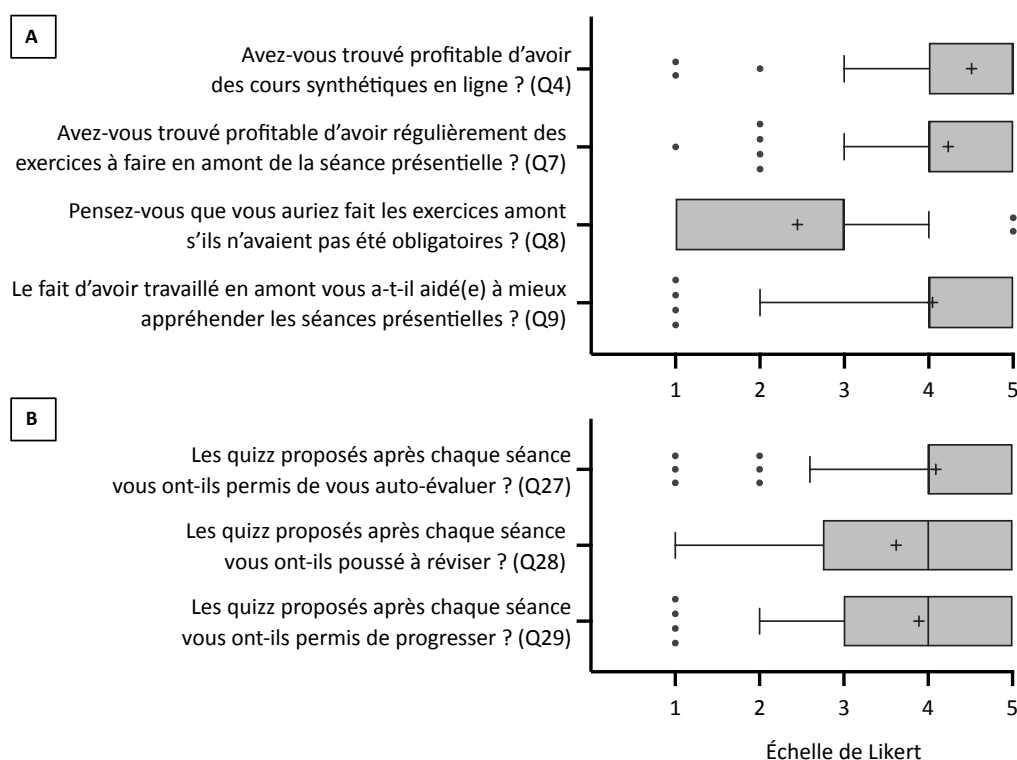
A

Avez-vous trouvé profitable d'avoir des cours synthétiques en ligne ? (Q4)

Avez-vous trouvé profitable d'avoir régulièrement des exercices à faire en amont de la séance présentielle ? (Q7)

Pensez-vous que vous auriez fait les exercices amont s'ils n'avaient pas été obligatoires ? (Q8)

Le fait d'avoir travaillé en amont vous a-t-il aidé(e) à mieux appréhender les séances présentielles ? (Q9)

1 2 3 4 5

B

Les quizz proposés après chaque séance vous ont-ils permis de vous auto-évaluer ? (Q27)

Les quizz proposés après chaque séance vous ont-ils poussé à réviser ? (Q28)

Les quizz proposés après chaque séance vous ont-ils permis de progresser ? (Q29)

1 2 3 4 5

Échelle de Likert